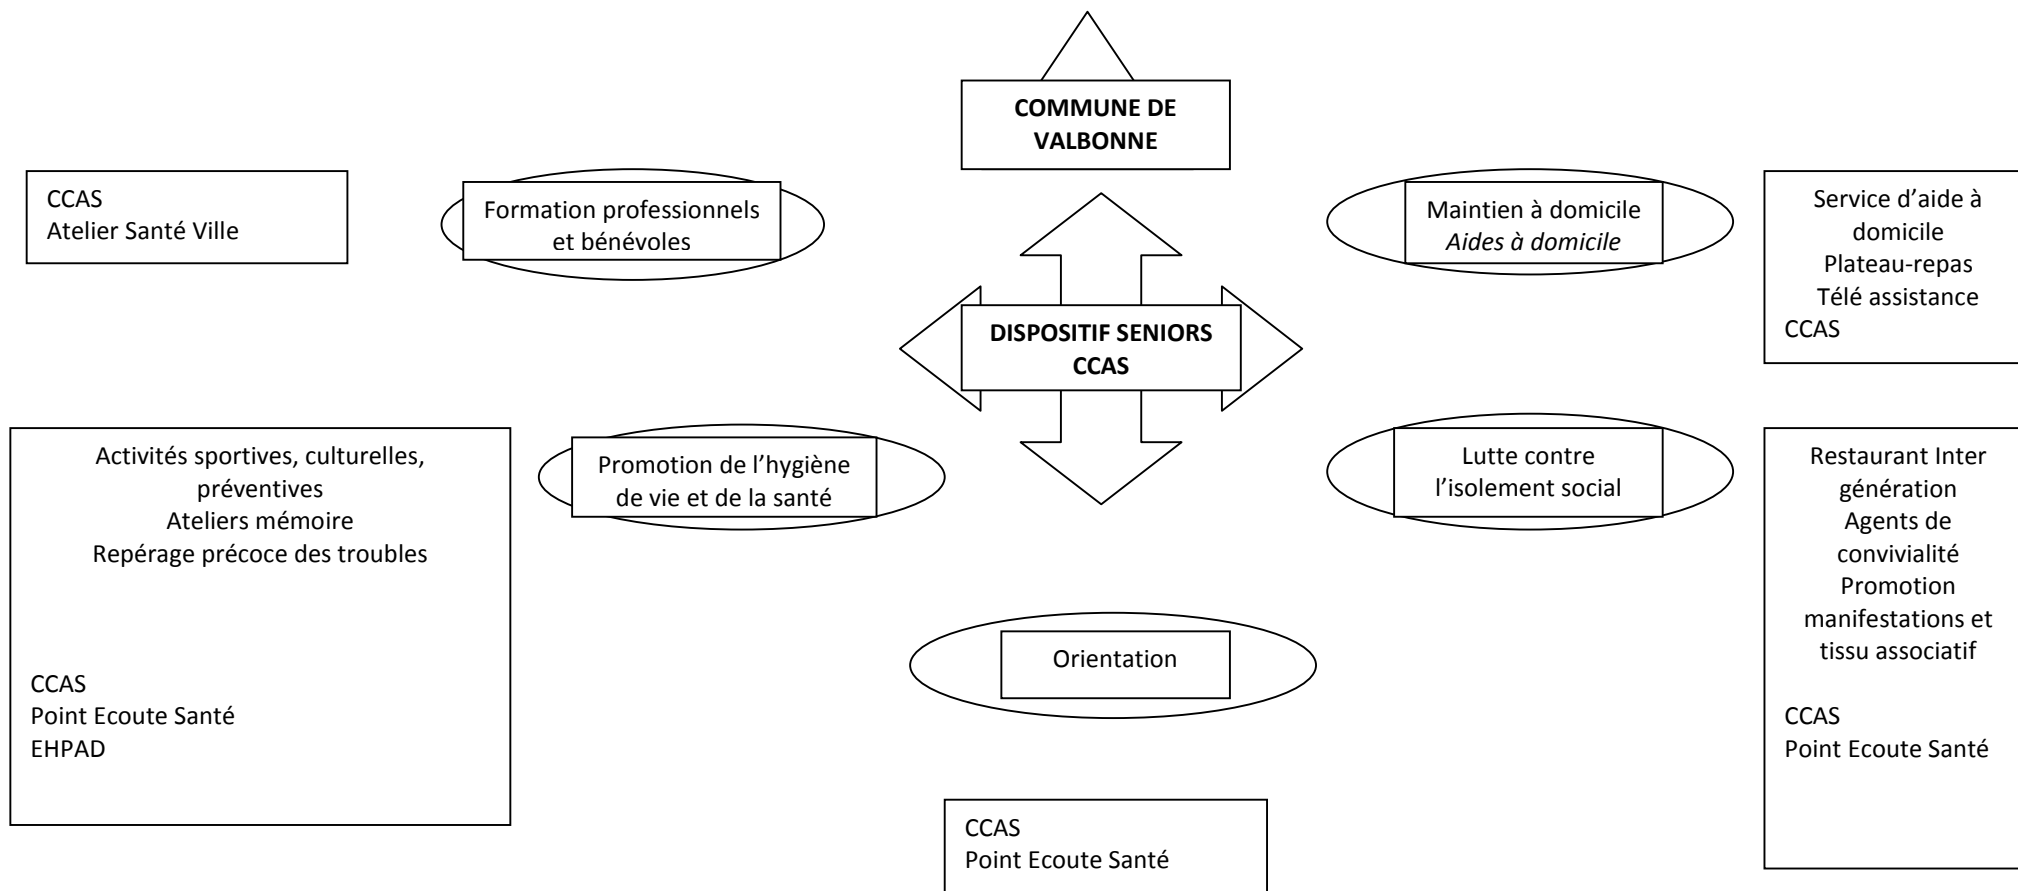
COMMUNE DE VALBONNE

CCAS
Atelier Santé Ville

Formation professionnels et bénévoles

Maintien à domicile
*Aides à domicile*

Service d'aide à domicile
Plateau-repas
Télé assistance
CCAS

DISPOSITIF SENIORS CCAS

Activités sportives, culturelles, préventives
Ateliers mémoire
Repérage précoce des troubles

CCAS
Point Ecoute Santé
EHPAD

Promotion de l'hygiène de vie et de la santé

Lutte contre l'isolement social

Restaurant Inter génération
Agents de convivialité
Promotion manifestations et tissu associatif

CCAS
Point Ecoute Santé

Orientation

CCAS
Point Ecoute Santé